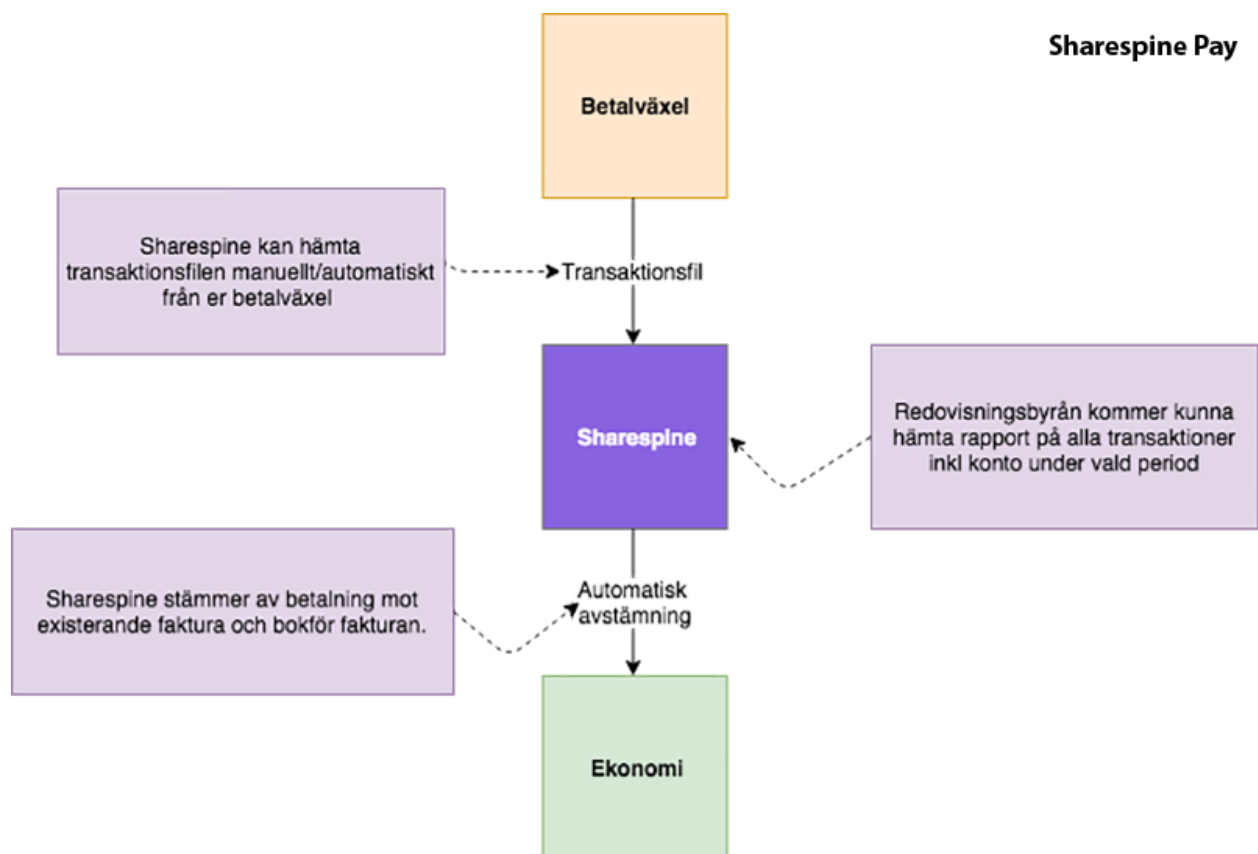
Sharespine Pay

Betalväxel

Sharespine kan hämta transaktionsfilen manuellt/automatiskt från er betalväxel

Transaktionsfil

Sharespine

Redovisningsbyrån kommer kunna hämta rapport på alla transaktioner inkl konto under vald period

Sharespine stämmer av betalning mot existerande faktura och bokför fakturan.

Automatisk avstämning

Ekonomi